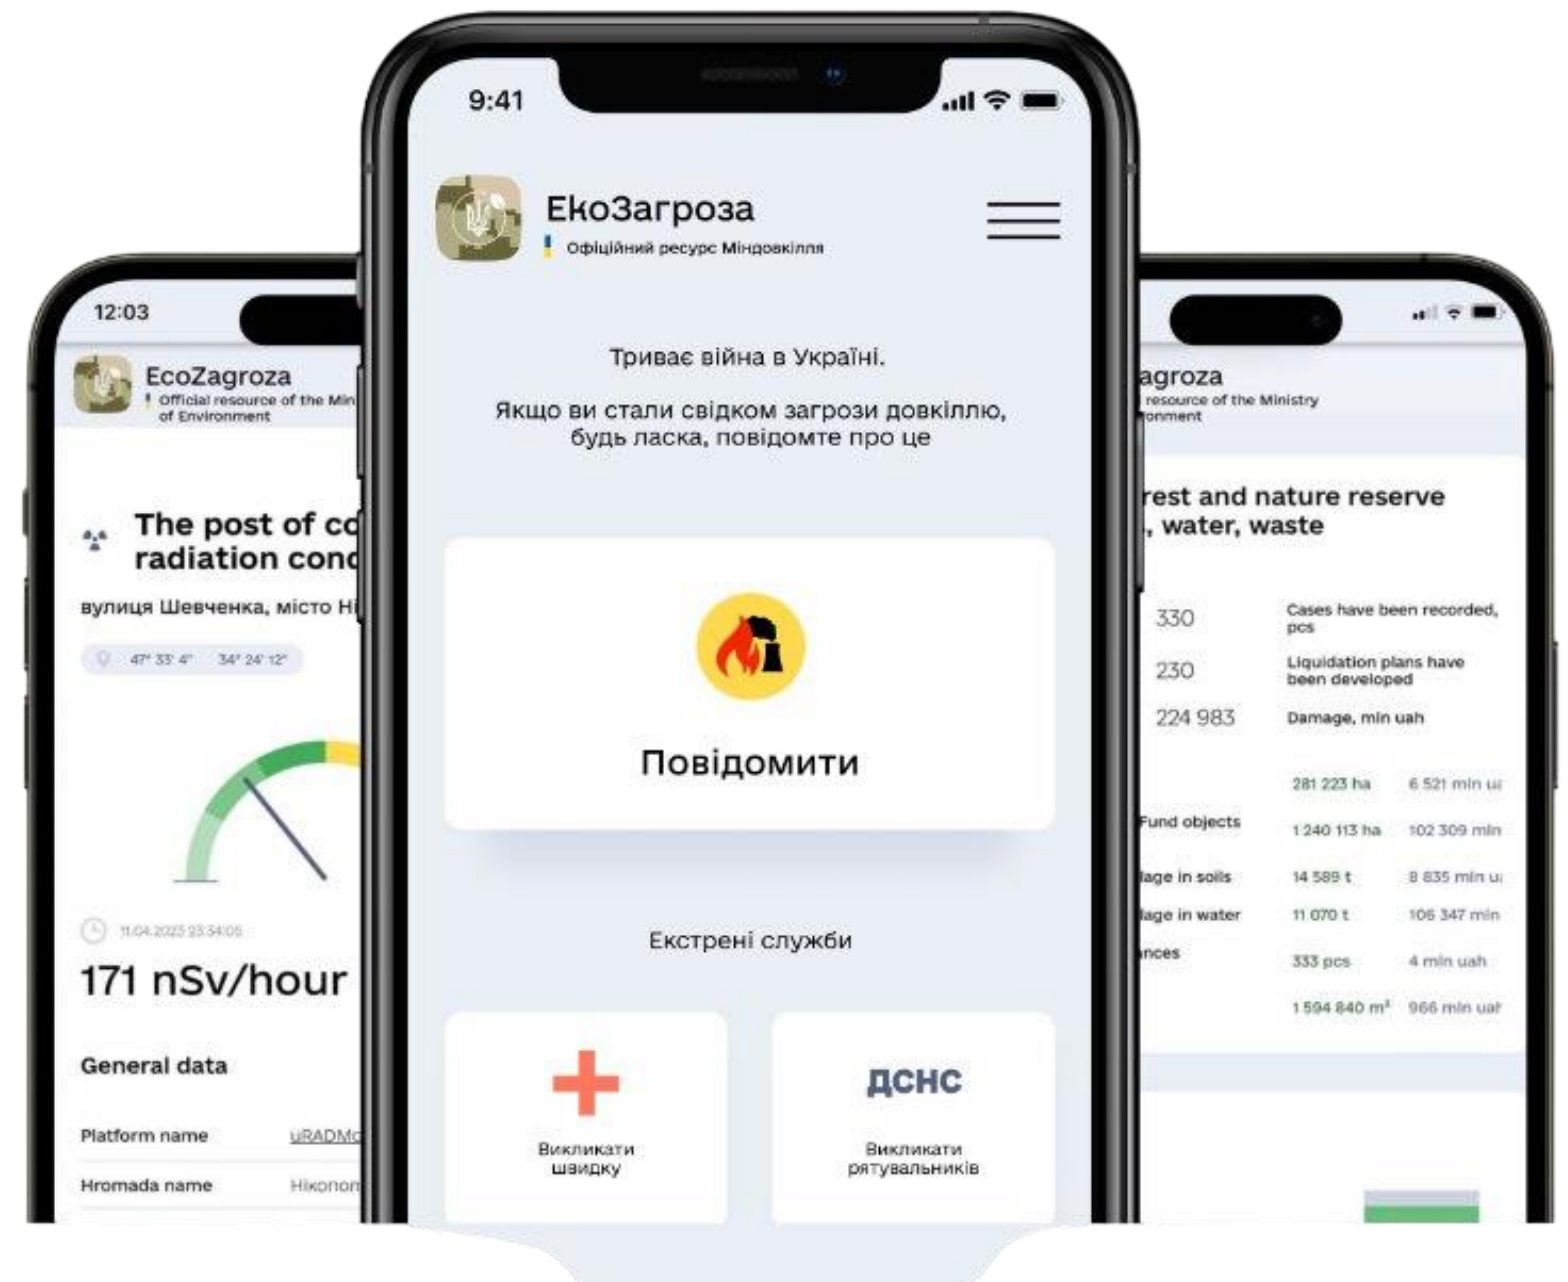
12:03

EcoZagroza
Official resource of the Min
of Environment

The post of co
radiation cond

вулиця Шевченка, місто Ні

47° 33' 4" 34° 24' 12"

11.04.2023 23:34:05

171 nSv/hour

General data

Platform name uRADMo

Hromada name Нікопол

9:41

ЕкоЗагроза
Офіційний ресурс Міндовкілля

Триває війна в Україні.

Якщо ви стали свідком загрози довкіллю, будь ласка, повідомте про це

Повідомити

Екстрені служби

Викликати швидку

ДСНС

Викликати рятувальників

agroza
resource of the Ministry
onment

rest and nature reserve
, water, waste

330 Cases have been recorded, pcs
230 Liquidation plans have been developed
224 983 Damage, mln uah

281 223 ha 6 521 mln u
Fund objects 1 240 113 ha 102 309 mln
lage in soils 14 589 t 8 835 mln u
lage in water 11 070 t 106 347 mln
nces 333 pcs 4 mln uah
1 594 840 m³ 966 mln uah